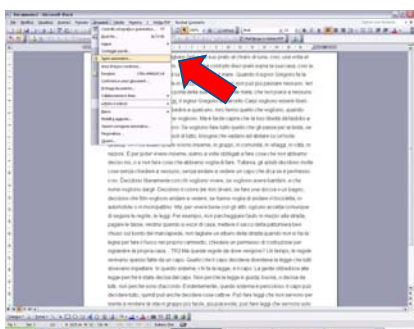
Documento1 - Microsoft Word

File Modifica Visualizza Inserisci Formato Strumenti Tabella Finestra ?

Controllo ortografia e grammatica... F7
Ricerca... Alt+Clic
Lingua
Conteggio parole...
Sigle automatiche...
Revisioni Ctrl+Maiusc+R
Confronta e unisci documenti...
Proteggi documento...
Collaborazione in linea
Lettere e indirizzi
Macro
Modelli e aggiunte...
Opzioni correzione automatica...
Personalizza...
Opzioni...

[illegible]